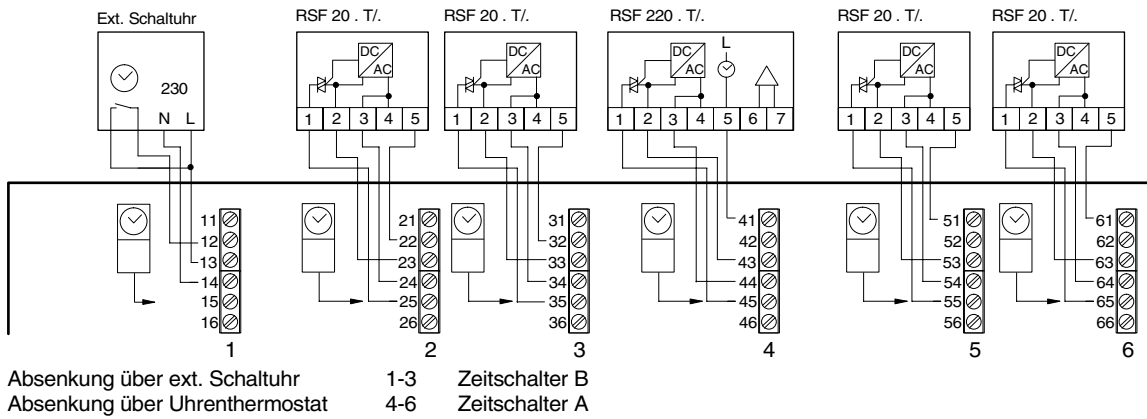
Ext. Schaltuhr
230
N L

RSF 20 . T/.
DC AC
1 2 3 4 5

RSF 20 . T/.
DC AC
1 2 3 4 5

RSF 220 . T/.
DC AC
L
1 2 3 4 5 6 7

RSF 20 . T/.
DC AC
1 2 3 4 5

RSF 20 . T/.
DC AC
1 2 3 4 5

11 12 13 14 15 16
21 22 23 24 25 26
31 32 33 34 35 36
41 42 43 44 45 46
51 52 53 54 55 56
61 62 63 64 65 66

1 2 3 4 5 6

Absenkung über ext. Schaltuhr 1-3 Zeitschalter B
Absenkung über Uhrenthermostat 4-6 Zeitschalter A